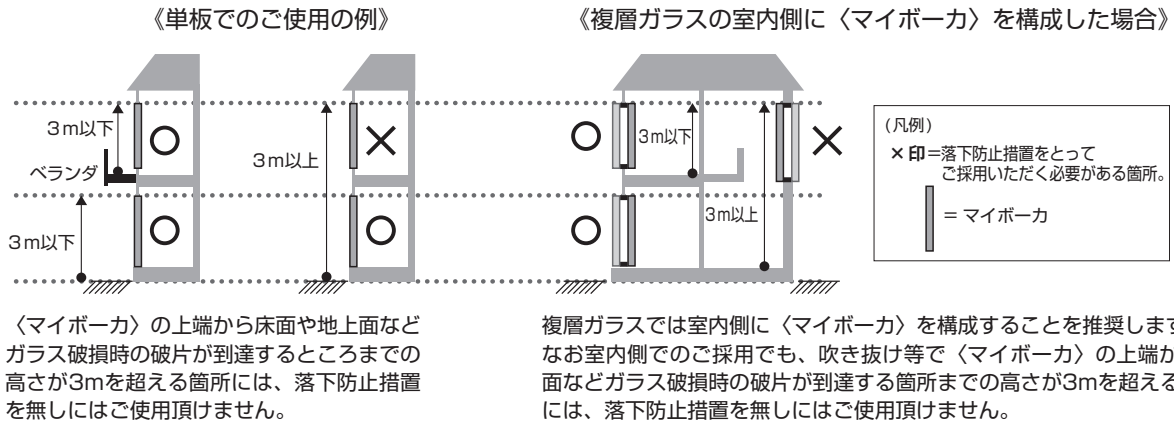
《単板でのご使用の例》

3m以下

○

ベランダ

3m以下

○

3m以上

×

○

〈マイボーカ〉の上端から床面や地上面などガラス破損時の破片が到達するところまでの高さが3mを超える箇所には、落下防止措置を無しにはご使用頂けません。

《複層ガラスの室内側に〈マイボーカ〉を構成した場合》

○

3m以下

○

3m以上

×

(凡例)
×印=落下防止措置をとってご採用いただく必要がある箇所。
= マイボーカ

複層ガラスでは室内側に〈マイボーカ〉を構成することを推奨します。なお室内側でのご採用でも、吹き抜け等で〈マイボーカ〉の上端か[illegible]面などガラス破損時の破片が到達する箇所までの高さが3mを超える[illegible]には、落下防止措置を無しにはご使用頂けません。